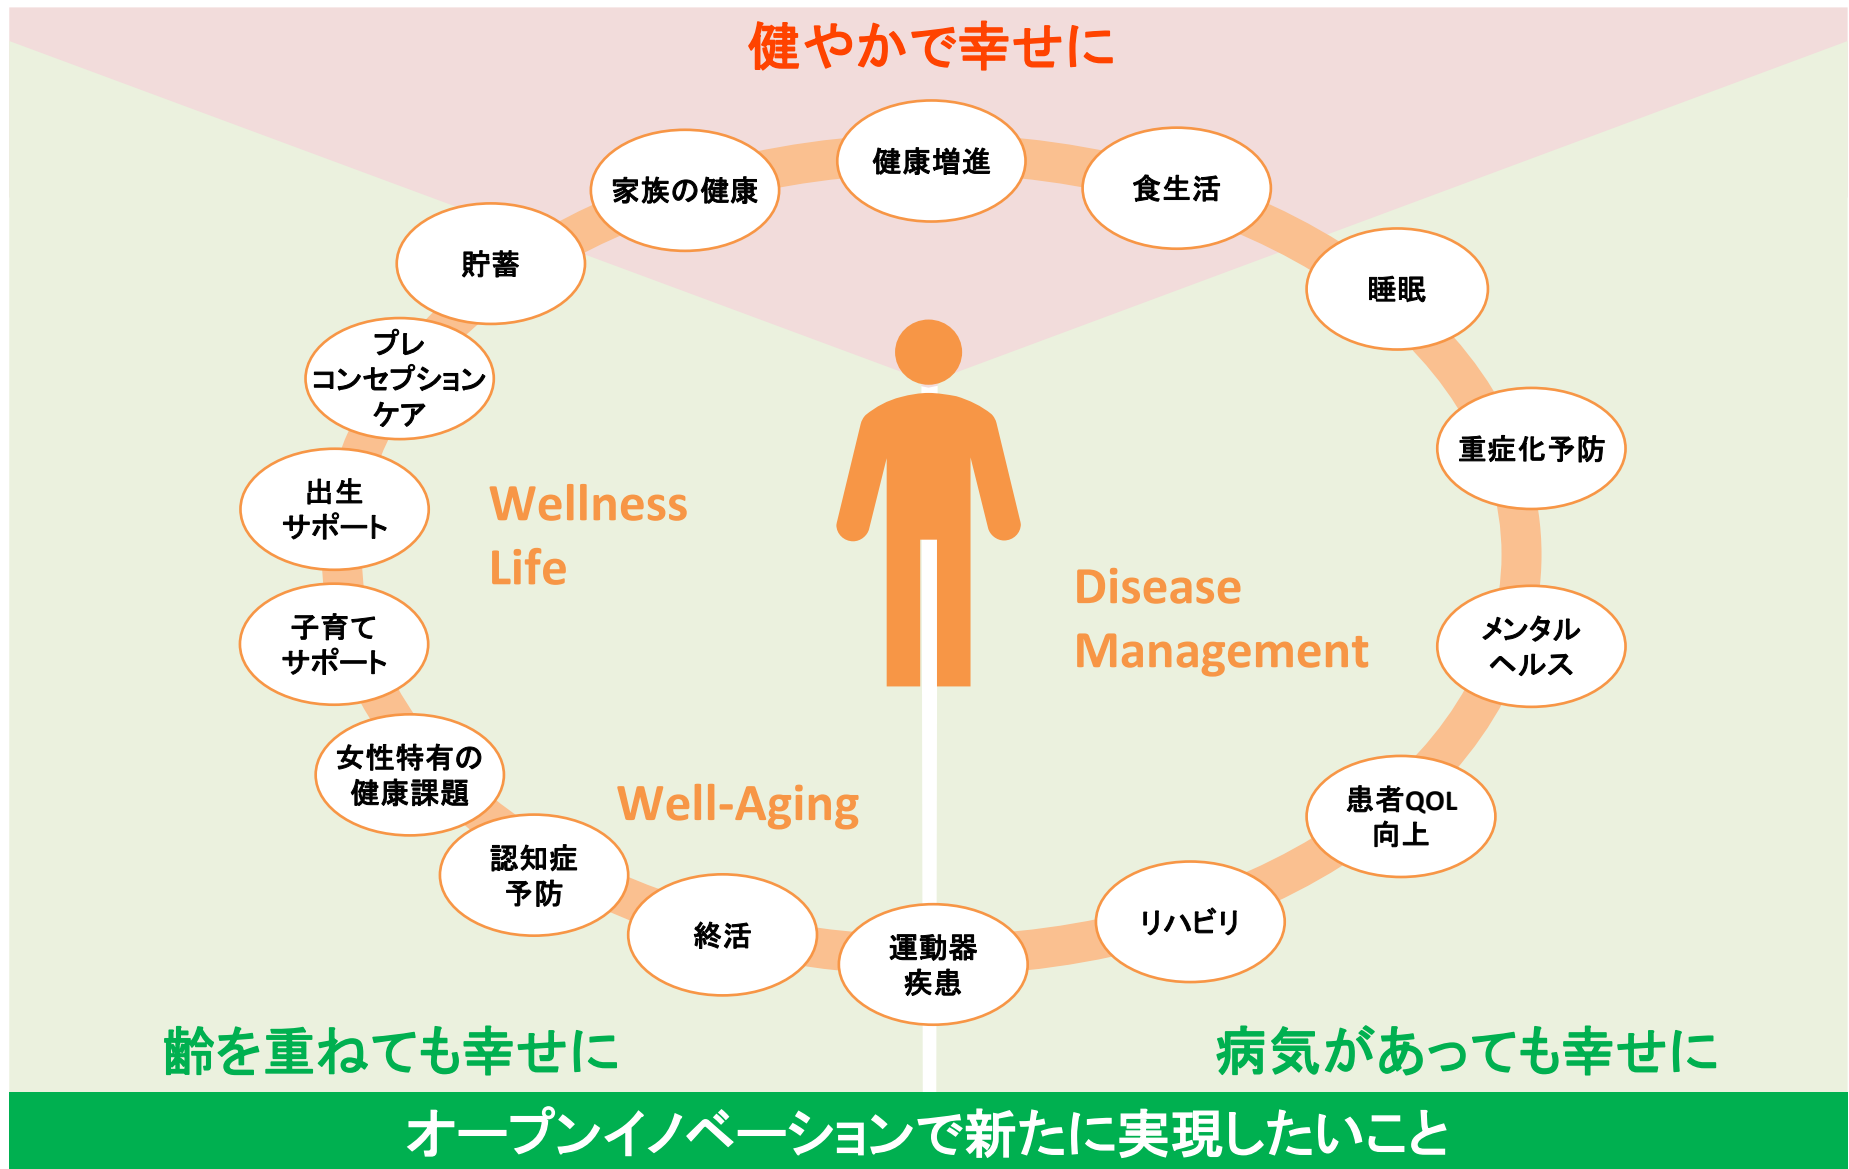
健やかで幸せに

健康増進

食生活

睡眠

重症化予防

メンタルヘルス

患者QOL向上

リハビリ

運動器疾患

終活

認知症予防

女性特有の健康課題

子育てサポート

出生サポート

プレコンセプションケア

貯蓄

家族の健康

Wellness Life

Disease Management

Well-Aging

齢を重ねても幸せに

病気があっても幸せに

オープンイノベーションで新たに実現したいこと